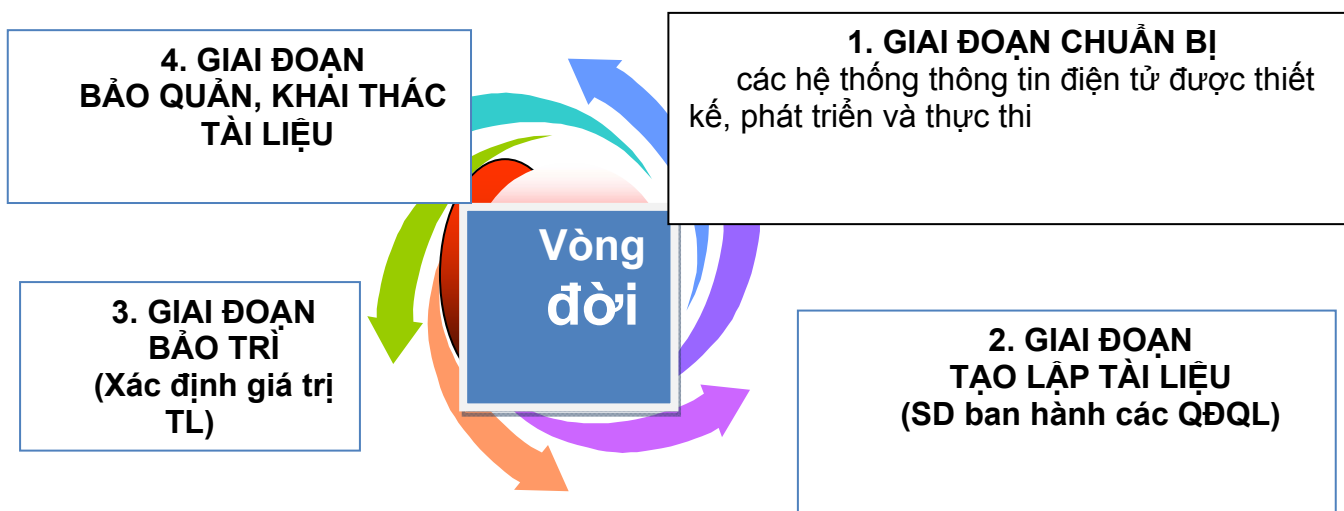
4. GIAI ĐOẠN
BẢO QUẢN, KHAI THÁC
TÀI LIỆU

1. GIAI ĐOẠN CHUẨN BỊ
các hệ thống thông tin điện tử được thiết kế, phát triển và thực thi

Vòng
đời

3. GIAI ĐOẠN
BẢO TRÌ
(Xác định giá trị
TL)

2. GIAI ĐOẠN
TẠO LẬP TÀI LIỆU
(SD ban hành các QĐQL)